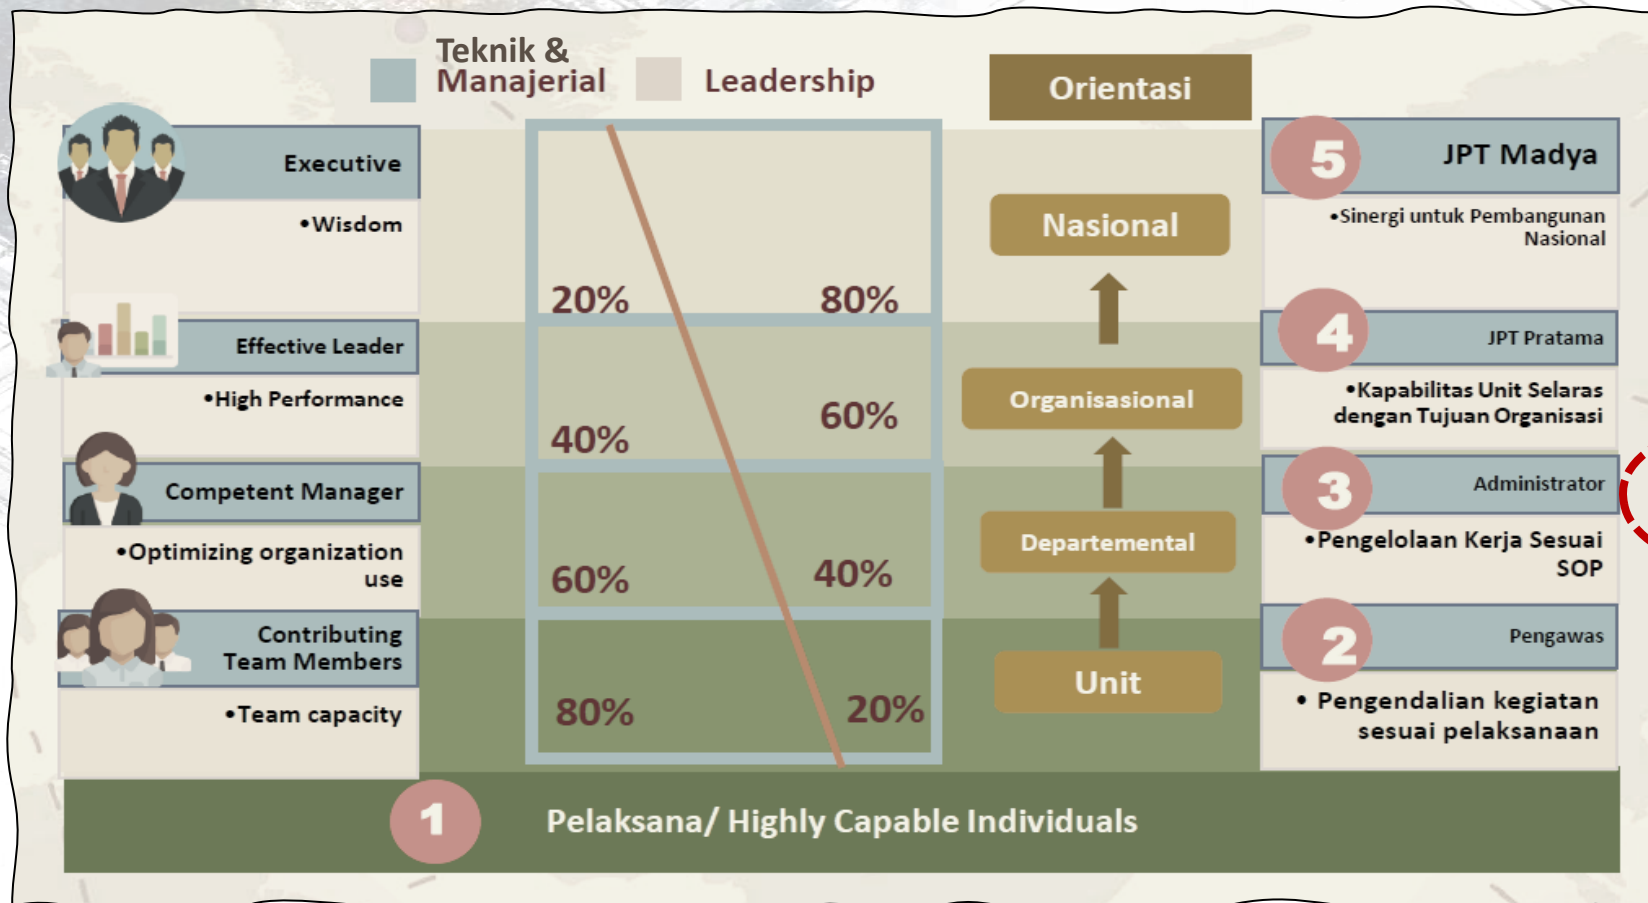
Teknik & Manajerial

Leadership

Orientasi

Executive

•Wisdom

Effective Leader

•High Performance

Competent Manager

•Optimizing organization use

Contributing Team Members

•Team capacity

| 20% | 80% |
|---|---|
| 40% | 60% |
| 60% | 40% |
| 80% | 20% |

Nasional

Organisasional

Departemental

Unit

5 JPT Madya

•Sinergi untuk Pembangunan Nasional

4 JPT Pratama

•Kapabilitas Unit Selaras dengan Tujuan Organisasi

3 Administrator

•Pengelolaan Kerja Sesuai SOP

2 Pengawas

• Pengendalian kegiatan sesuai pelaksanaan

1 Pelaksana/ Highly Capable Individuals